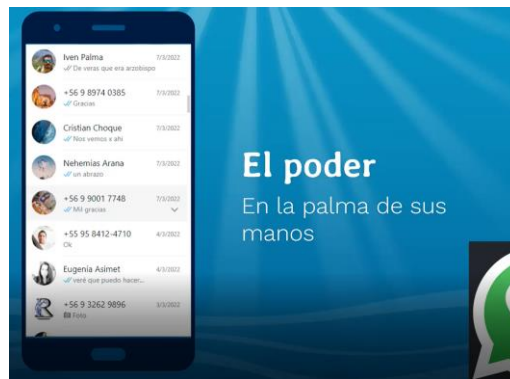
Iven Palma
7/3/2022
De veras que era arzobispo

+56 9 8974 0385
7/3/2022
Gracias

Cristian Choque
7/3/2022
Nos vemos e ahi

Nehemias Arana
7/3/2022
un abrazo

+56 9 9001 7748
7/3/2022
Mil gracias

+55 95 8412-4710
4/3/2022
Ok

Eugenia Asimet
4/3/2022
veré que puedo hacer...

+56 9 3262 9896
3/3/2022
Foto

El poder
En la palma de sus manos